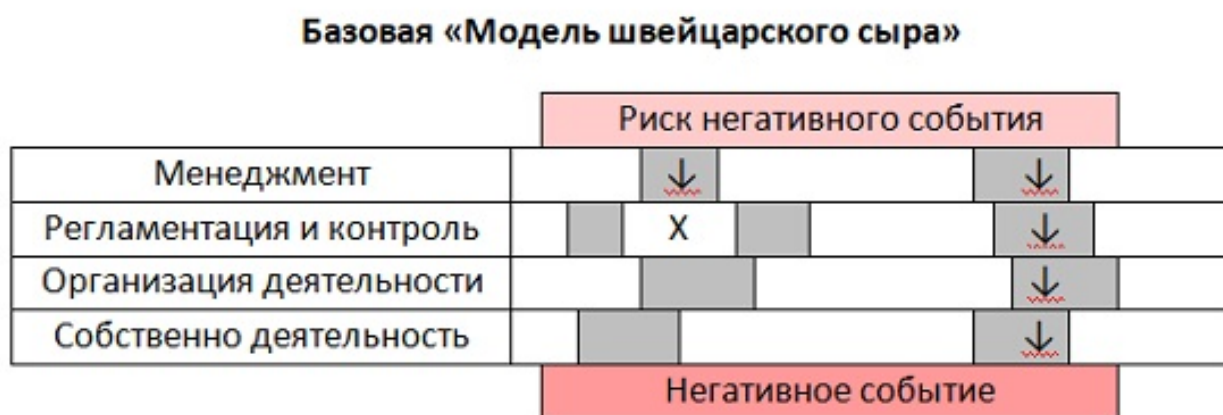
Базовая «Модель швейцарского сыра»

Риск негативного события

| | | | |
|---|---|---|---|
| Менеджмент | ↓ | | ↓ |
| Регламентация и контроль | | X | ↓ |
| Организация деятельности | | | ↓ |
| Собственно деятельность | | | ↓ |

Негативное событие